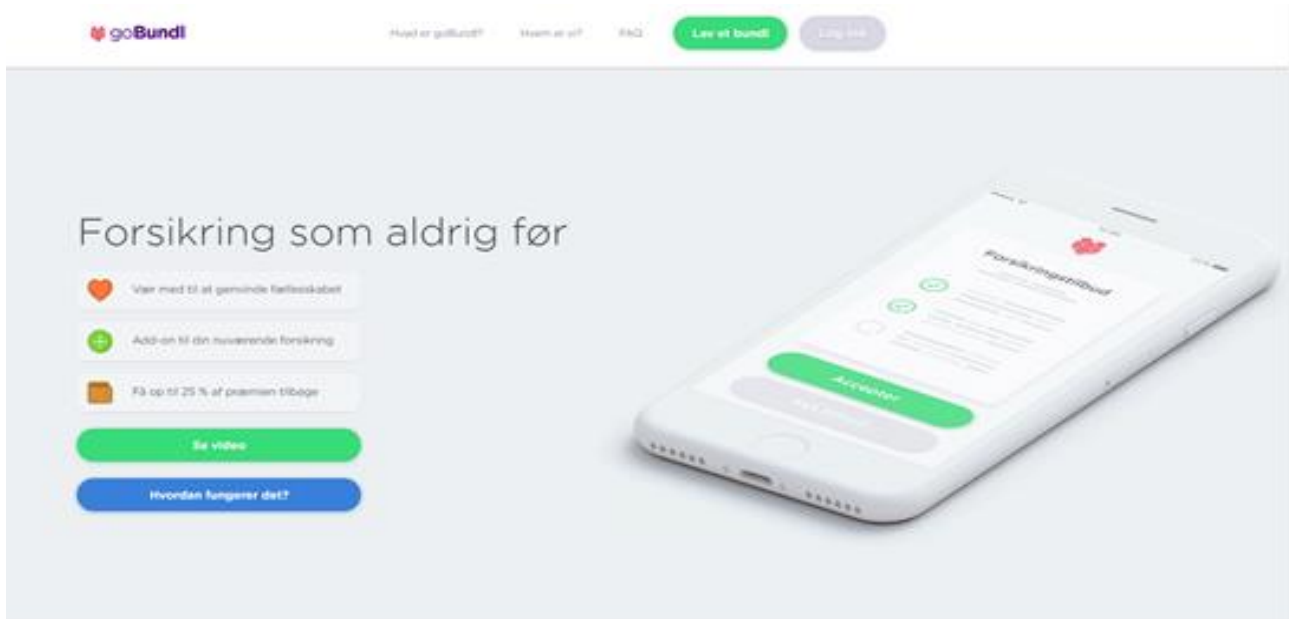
goBundl

Hvad er goBundl? Hvem er vi? FAQ Lav et bundl Log ind

Forsikring som aldrig før

Vær med til at genfinde fællesskabet

Add-on til din nuværende forsikring

Få op til 25 % af præmien tilbage

Se video

Hvordan fungerer det?

Forsikringstilbud

Accepter

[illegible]